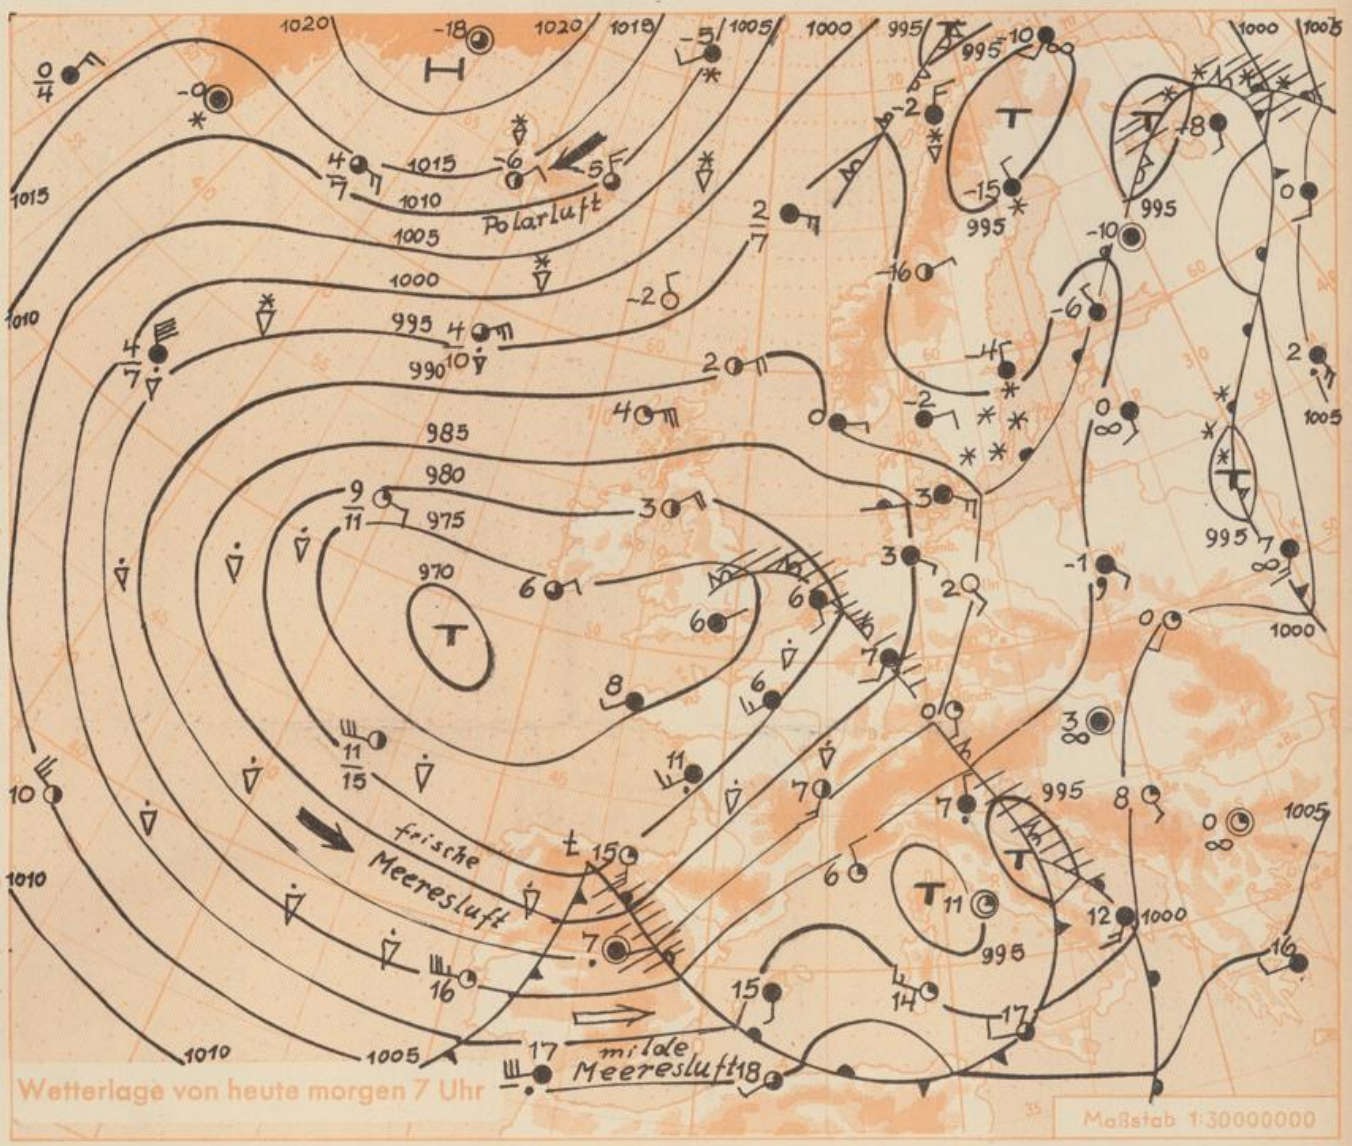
1020
-18
1020
1015
-5
1005
1000
995
-10
1000
1005
$\frac{0}{4}$
-0
H
-2
995
T
-8
1015
4
$\overline{7}$
1015
-6
5
1010
Polarluft
-15
995
0
1005
995
1010
2
$\overline{7}$
-10
1000
-2
-16
-6
1010
995
4
2
4
$\overline{7}$
990
10
2
-4
1005
4
-2
0
985
3
980
9
$\overline{11}$
975
3
3
-1
995
7
970
6
6
2
T
6
0
1000
6
7
8
6
0
3
11
$\overline{15}$
11
7
995
8
10
7
0
1005
frische
1010
Meeresluft
15
6
T
11
12
1000
7
995
16
15
14
16
17
1010
1005
17
milde
Meeresluft
18
Wetterlage von heute morgen 7 Uhr
Maßstab 1:30000000